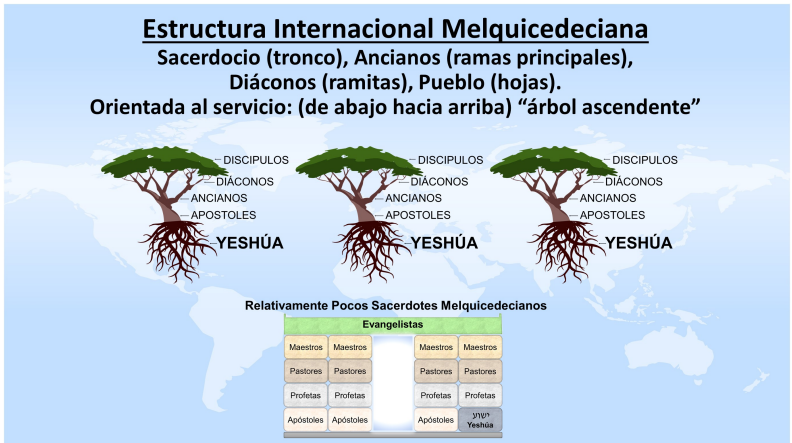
Estructura Internacional Melquicedeciana
Sacerdocio (tronco), Ancianos (ramas principales), Diáconos (ramitas), Pueblo (hojas).
Orientada al servicio: (de abajo hacia arriba) “árbol ascendente”

DISCIPULOS
DIÁCONOS
ANCIANOS
APOSTOLES
YESHÚA

DISCIPULOS
DIÁCONOS
ANCIANOS
APOSTOLES
YESHÚA

DISCIPULOS
DIÁCONOS
ANCIANOS
APOSTOLES
YESHÚA

Relativamente Pocos Sacerdotes Melquicedecianos

Evangelistas

| Maestros | Maestros | | Maestros | Maestros |
|---|---|---|---|---|
| Pastores | Pastores | | Pastores | Pastores |
| Profetas | Profetas | | Profetas | Profetas |
| Apóstoles | Apóstoles | | Apóstoles | ישוע Yeshúa |